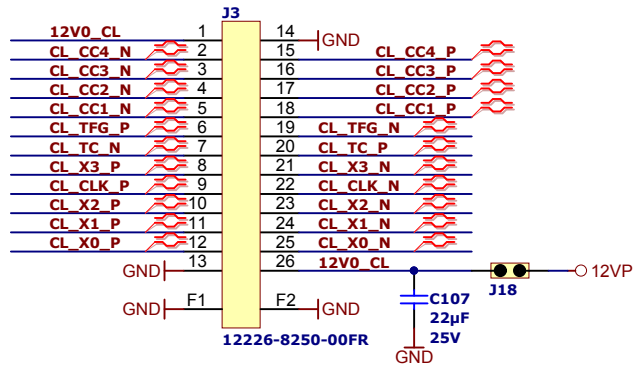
J3

12V0_CL 1
CL_CC4_N 2
CL_CC3_N 3
CL_CC2_N 4
CL_CC1_N 5
CL_TFG_P 6
CL_TC_N 7
CL_X3_P 8
CL_CLK_P 9
CL_X2_P 10
CL_X1_P 11
CL_X0_P 12
GND 13
GND F1

14 GND
15 CL_CC4_P
16 CL_CC3_P
17 CL_CC2_P
18 CL_CC1_P
19 CL_TFG_N
20 CL_TC_P
21 CL_X3_N
22 CL_CLK_N
23 CL_X2_N
24 CL_X1_N
25 CL_X0_N
26 12V0_CL
F2 GND

12226-8250-00FR

J18
12VP

C107
22µF
25V
GND